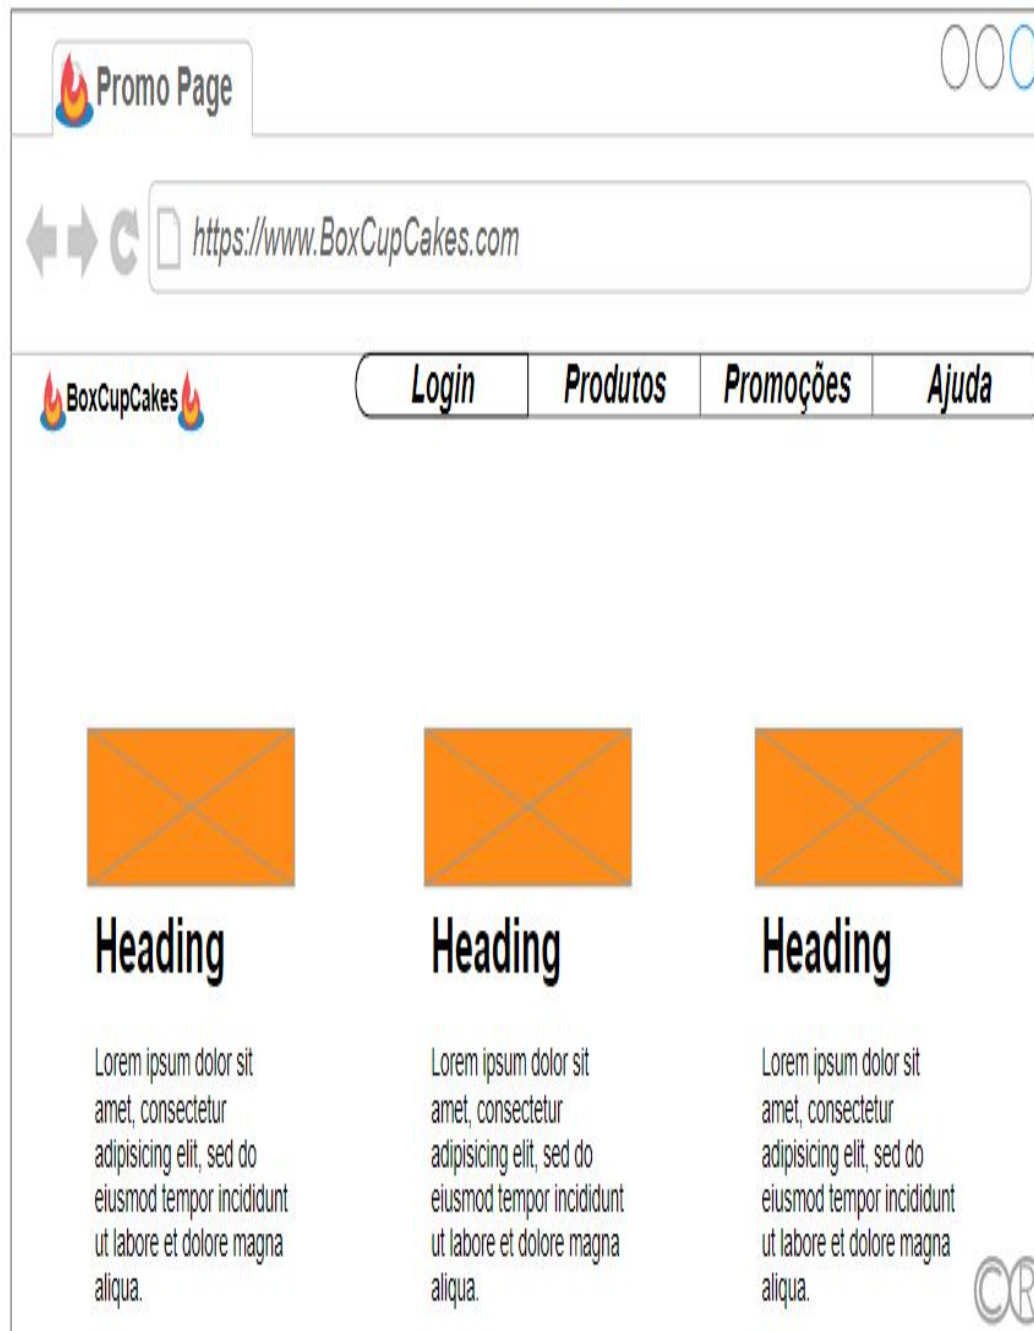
Promo Page

https://www.BoxCupCakes.com

BoxCupCakes

Login | Produtos | Promoções | Ajuda

Heading

Lorem ipsum dolor sit amet, consectetur adipisicing elit, sed do eiusmod tempor incididunt ut labore et dolore magna aliqua.

Heading

Lorem ipsum dolor sit amet, consectetur adipisicing elit, sed do eiusmod tempor incididunt ut labore et dolore magna aliqua.

Heading

Lorem ipsum dolor sit amet, consectetur adipisicing elit, sed do eiusmod tempor incididunt ut labore et dolore magna aliqua.

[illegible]